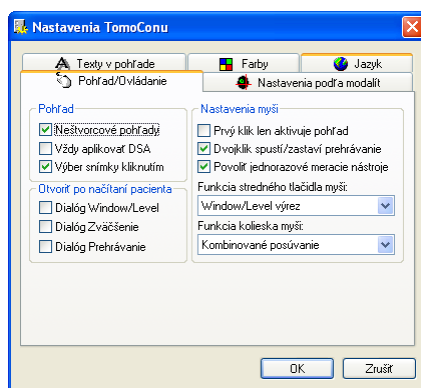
Nastavenia TomoConu

Texty v pohľade
Farby
Jazyk
Pohľad/Ovládanie
Nastavenia podľa modalít

Pohľad
Neštvorcové pohľady
Vždy aplikovať DSA
Výber snímky kliknutím

Otvoriť po načítaní pacienta
Dialóg Window/Level
Dialóg Zväčšenie
Dialóg Prehrávanie

Nastavenia myši
Prvý klik len aktivuje pohľad
Dvojklik spustí/zastaví prehrávanie
Povoliť jednorazové meracie nástroje
Funkcia stredného tlačidla myši:
Window/Level výrez
Funkcia kolieska myši:
Kombinované posúvanie

OK
Zrušiť